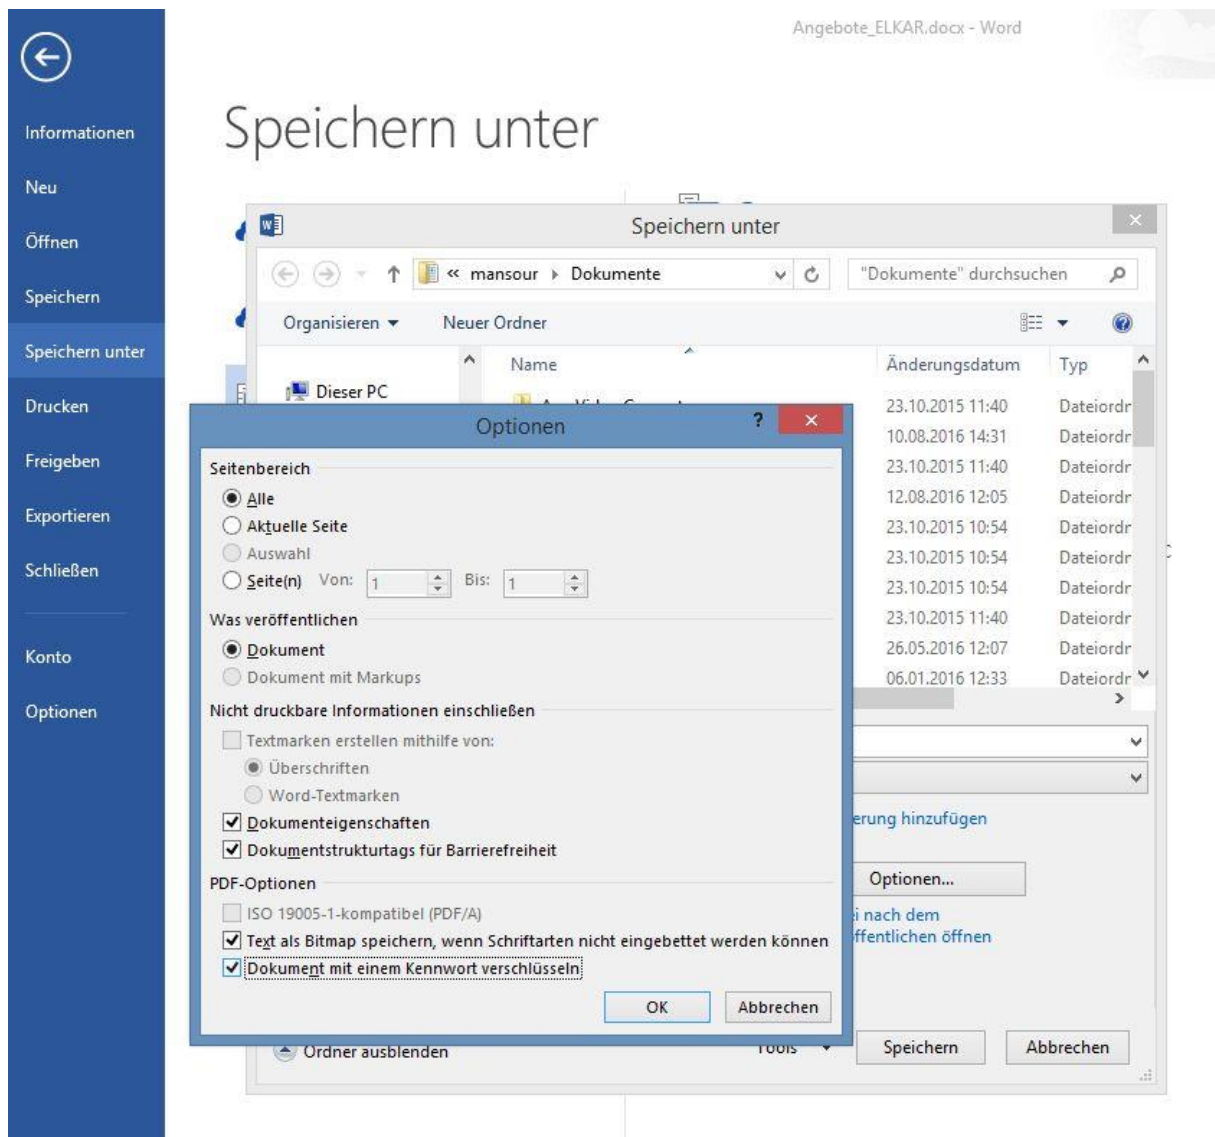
Angebote_ELKAR.docx - Word

Informationen
Neu
Öffnen
Speichern
Speichern unter
Drucken
Freigeben
Exportieren
Schließen
Konto
Optionen

Speichern unter

Speichern unter

« mansour › Dokumente
"Dokumente" durchsuchen

Organisieren ▾
Neuer Ordner

Dieser PC

| Name | Änderungsdatum | Typ |
|---|---|---|
| | 23.10.2015 11:40 | Dateiordr |
| | 10.08.2016 14:31 | Dateiordr |
| | 23.10.2015 11:40 | Dateiordr |
| | 12.08.2016 12:05 | Dateiordr |
| | 23.10.2015 10:54 | Dateiordr |
| | 23.10.2015 10:54 | Dateiordr |
| | 23.10.2015 10:54 | Dateiordr |
| | 23.10.2015 11:40 | Dateiordr |
| | 26.05.2016 12:07 | Dateiordr |
| | 06.01.2016 12:33 | Dateiordr |

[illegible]erung hinzufügen
Optionen...
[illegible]i nach dem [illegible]ffentlichen öffnen

Ordner ausblenden
Tools
Speichern
Abbrechen

Optionen
?

Seitenbereich
Alle
Aktuelle Seite
Auswahl
Seite(n) Von: 1 Bis: 1

Was veröffentlichen
Dokument
Dokument mit Markups

Nicht druckbare Informationen einschließen
Textmarken erstellen mithilfe von:
Überschriften
Word-Textmarken
Dokumenteigenschaften
Dokumentstrukturtags für Barrierefreiheit

PDF-Optionen
ISO 19005-1-kompatibel (PDF/A)
Text als Bitmap speichern, wenn Schriftarten nicht eingebettet werden können
Dokument mit einem Kennwort verschlüsseln

OK
Abbrechen